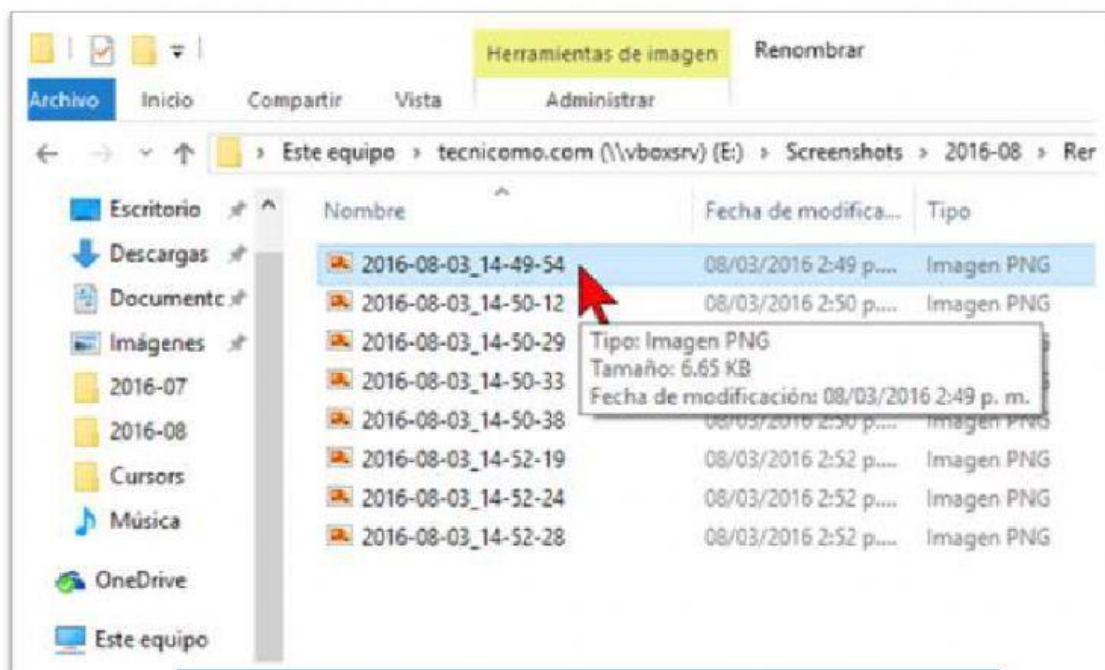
Herramientas de imagen
Renombrar

Archivo
Inicio
Compartir
Vista
Administrar

Este equipo › tecnicomo.com (\\vboxsrv) (E:) › Screenshots › 2016-08 › Rer

Escritorio
Descargas
Documentc
Imágenes
2016-07
2016-08
Cursors
Música
OneDrive
Este equipo

| Nombre | Fecha de modifica... | Tipo |
|---|---|---|
| 2016-08-03_14-49-54 | 08/03/2016 2:49 p.... | Imagen PNG |
| 2016-08-03_14-50-12 | 08/03/2016 2:50 p.... | Imagen PNG |
| 2016-08-03_14-50-29 | | |
| 2016-08-03_14-50-33 | | |
| 2016-08-03_14-50-38 | 08/03/2016 2:50 p.... | Imagen PNG |
| 2016-08-03_14-52-19 | 08/03/2016 2:52 p.... | Imagen PNG |
| 2016-08-03_14-52-24 | 08/03/2016 2:52 p.... | Imagen PNG |
| 2016-08-03_14-52-28 | 08/03/2016 2:52 p.... | Imagen PNG |

Tipo: Imagen PNG
Tamaño: 6.65 KB
Fecha de modificación: 08/03/2016 2:49 p. m.